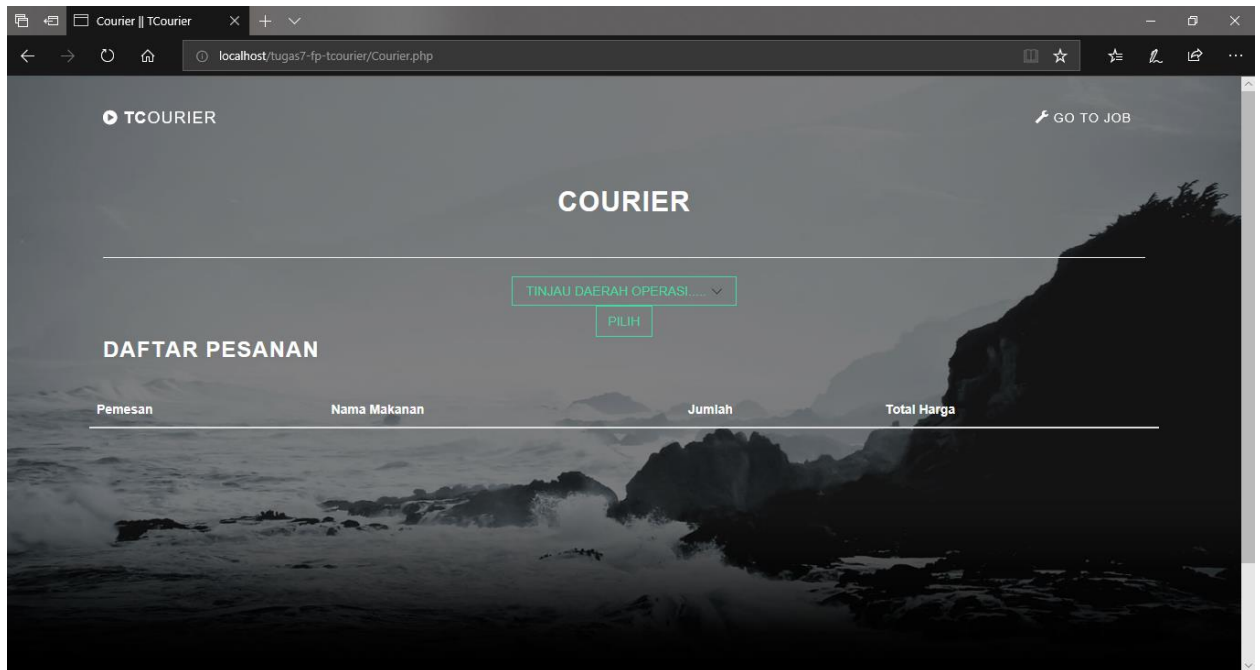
Courier || TCourier

localhost/tugas7-fp-tcourier/Courier.php

TCOURIER

GO TO JOB

COURIER

TINJAU DAERAH OPERASI.....

PILIH

DAFTAR PESANAN

| Pemesan | Nama Makanan | Jumlah | Total Harga |
|---|---|---|---|